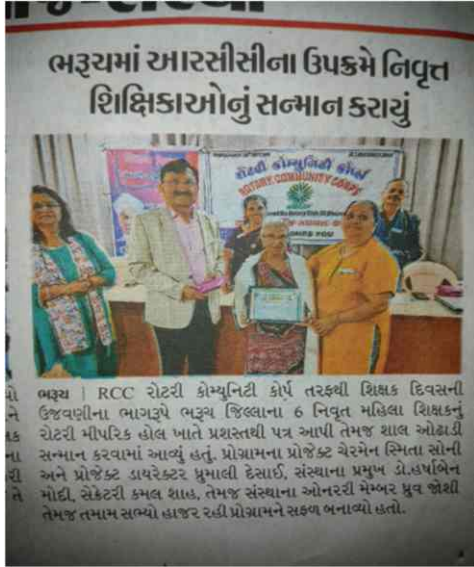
ભરૂચમાં આરસીસીના ઉપક્રમે નિવૃત્ત શિક્ષિકાઓનું સન્માન કરાયું

રોટરી કોમ્યુનિટી કોર્પ
ROTARY COMMUNITY CORPS

ભરૂચ | RCC રોટરી કોમ્યુનિટી કોર્પ તરફથી શિક્ષક દિવસની ઉજવણીના ભાગરૂપે ભરૂચ જિલ્લાના 6 નિવૃત્ત મહિલા શિક્ષકનું રોટરી મીપરિક હોલ ખાતે પ્રશસ્તીથી પત્ર આપી તેમજ શાલ ઓઢાડી સન્માન કરવામાં આવ્યું હતું. પ્રોગ્રામના પ્રોજેક્ટ ચેરમેન સ્મિતા સોની અને પ્રોજેક્ટ ડાયરેક્ટર પ્રમાલી દેસાઈ, સંસ્થાના પ્રમુખ ડો.હર્ષાબેન મોદી, સેક્રેટરી કમલ શાહ, તેમજ સંસ્થાના ઓનરરી મેમ્બર ધ્રુવ જોશી તેમજ તમામ સભ્યો હાજર રહી પ્રોગ્રામને સફળ બનાવ્યો હતો.